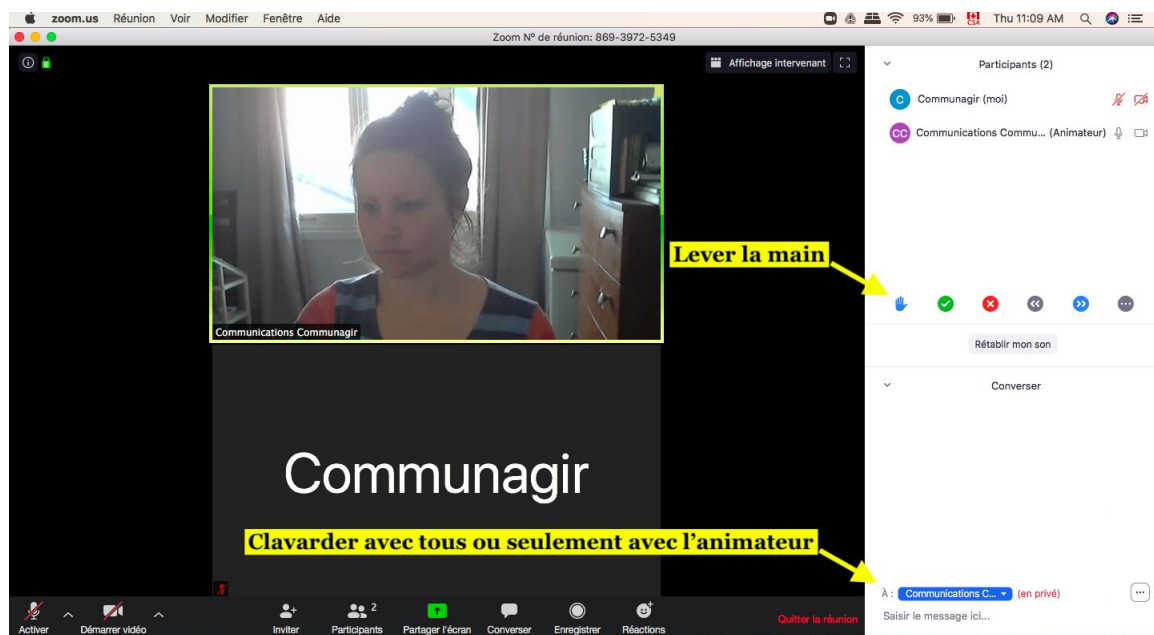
zoom.us Réunion Voir Modifier Fenêtre Aide

93% Thu 11:09 AM

Zoom Nº de réunion: 869-3972-5349

Affichage intervenant

Participants (2)

C Communagir (moi)

CC Communications Commu... (Animateur)

Communications Communagir

Lever la main

Rétablir mon son

Converser

Communagir

Clavarder avec tous ou seulement avec l'animateur

À : Communications C... (en privé)

Saisir le message ici...

Activer Démarrer vidéo Inviter Participants 2 Partager l'écran Converser Enregistrer Réactions Quitter la réunion